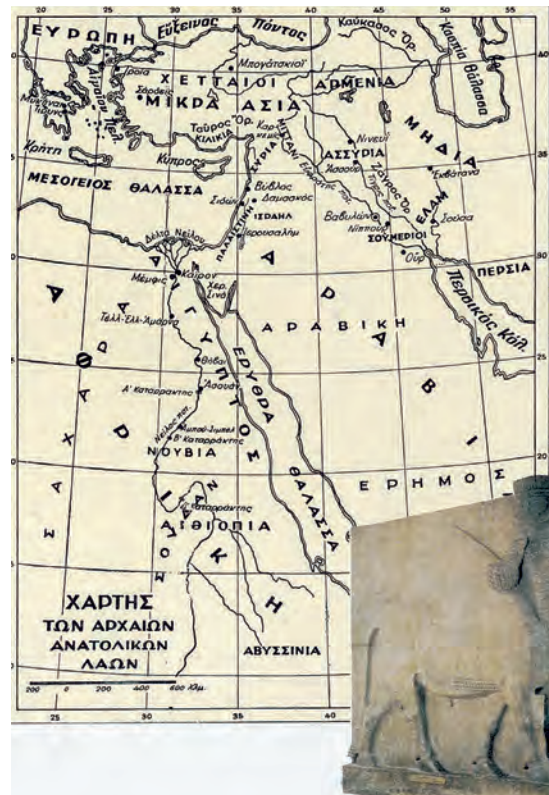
20 25 30 35 40 45 50 55

ΕΥΡΩΠΗ Εὔξεινος Πόντος Καύκασος Ὄρ. Κασπία Θάλασσα

Τροία Μπογάσκιοϊ

ΧΕΤΤΑΙΟΙ ΑΡΜΕΝΙΑ

Σάρδεις ΜΙΚΡΑ ΑΣΙΑ

Μυκῆναι Τίρυνς Αἰγαῖον Πέλ.

Ταῦρος Ὄρ. Καρχεμίς Νινευί ΜΗΔΙΑ

ΚΙΛΙΚΙΑ

Κρήτη Κύπρος ΣΥΡΙΑ ΑΣΣΥΡΙΑ Ἀσσούρ Ἐκβάτανα

ΜΕΣΟΓΕΙΟΣ ΘΑΛΑΣΣΑ Βύβλος Ζάγρος Ὄρ.

Σιδών Δαμασκός ΕΛΑΜ

ΙΣΔΑΗΛ Βαβυλών Σοῦσα

ΠΑΛΑΙΣΤΙΝΗ Ἱερουσαλήμ Νιππούρ ΣΟΥΜΕΡΙΟΙ

Δέλτα Νείλου Οὔρ

Μέμφις Κάιρον ΠΕΡΣΙΑ

Χερ. Σινᾶ Περσικὸς Κόλ.

Α Α Ρ Α Β Ι Κ Η

Τελλ-Ελ-Ἀμάρνα Α Ι Γ Υ Π Τ Ο Σ

Θῆβαι

Α' Καταρράκτης Ἀσσουάν Ε Ρ Υ Θ Ρ Α

Λ Ι Β Υ Κ Η Β Ι

Νεῖλος ποτ. Ἄμπου-Σιμπέλ Β' Καταρράκτης

Σ Α Χ Α Ρ Α

ΝΟΥΒΙΑ Θ Α Λ Α Σ Σ Α Ε Ρ Η Μ Ο Σ

Δ' Καταρράκτης

ΑΙΘΙΟΠΙΑ

Ε Ρ Η Μ Ο Σ

ΧΑΡΤΗΣ
ΤΩΝ ΑΡΧΑΙΩΝ
ΑΝΑΤΟΛΙΚΩΝ
ΛΑΩΝ

ΑΒΥΣΣΙΝΙΑ

200 0 200 400 600 Χλμ.

25 30 35 40

35 30 25 20 15